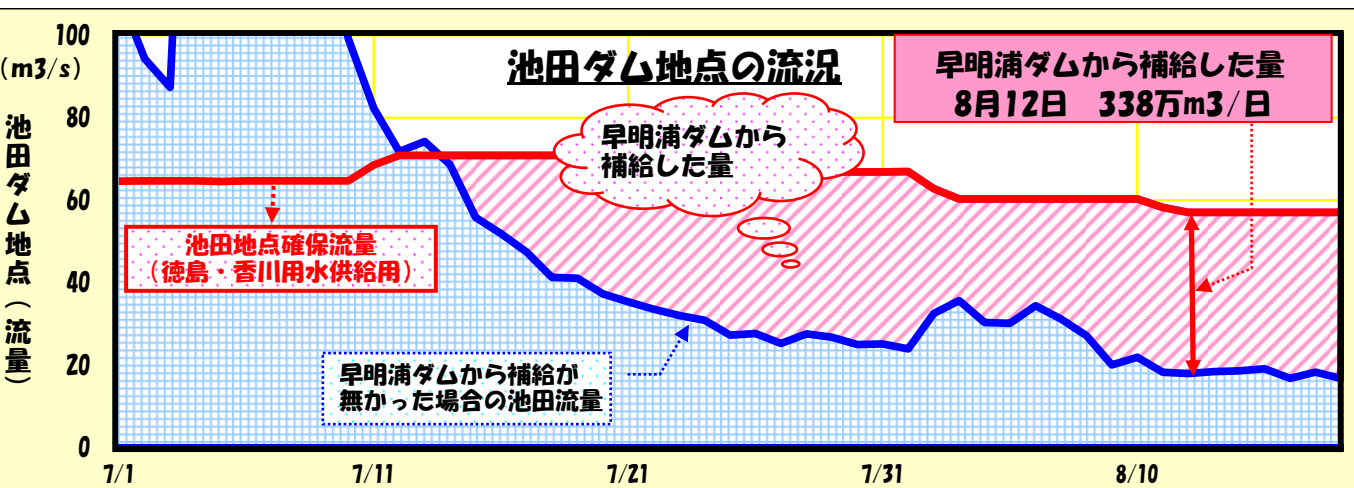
池田ダム地点の流況

早明浦ダムから補給した量
8月12日　338万m3/日

早明浦ダムから補給した量

池田地点確保流量
（徳島・香川用水供給用）

早明浦ダムから補給が無かった場合の池田流量

(m3/s)

池田ダム地点（流量）

100
80
60
40
20
0

7/1
7/11
7/21
7/31
8/10